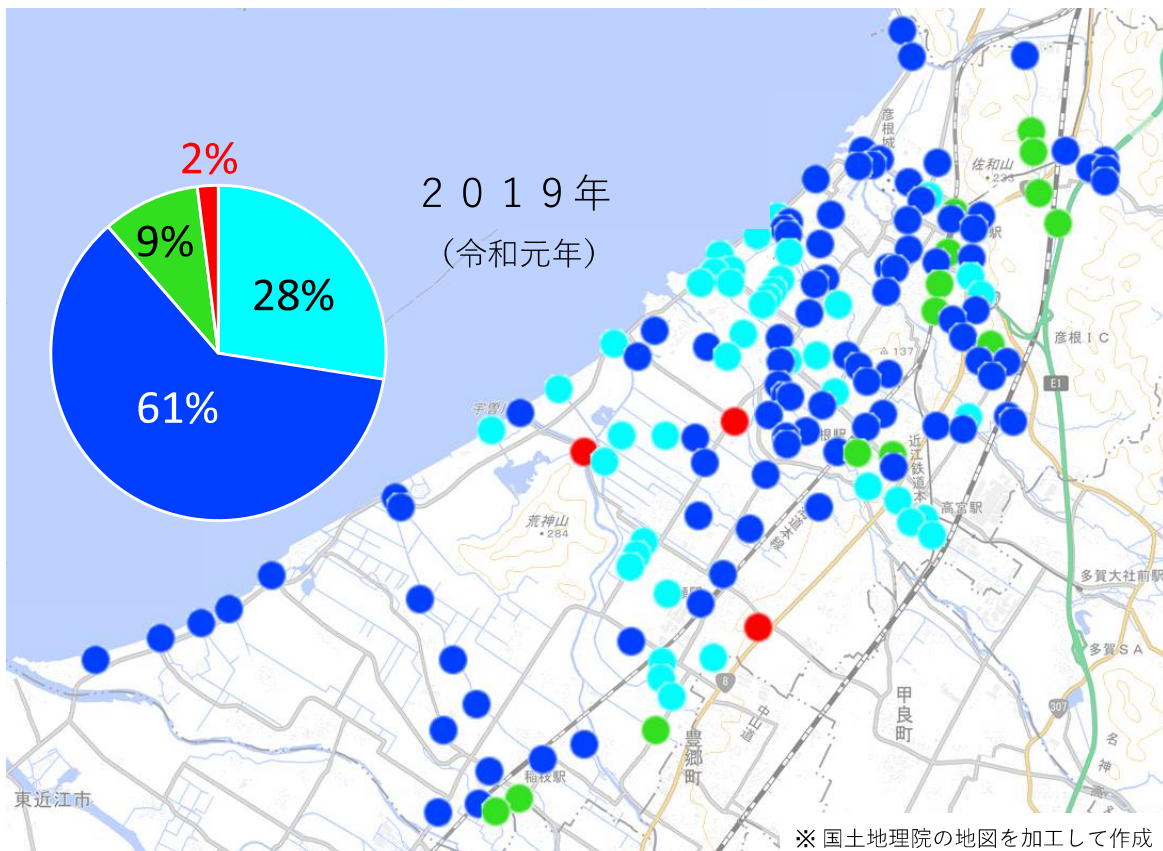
2%

9%

28%

61%

２０１９年
（令和元年）

彦根城

佐和山

彦根ＩＣ

宇曽川

荒神山
284

近江鉄道本線

高宮駅

多賀大社前駅

多賀ＳＡ

甲良町

豊郷町

稲枝駅

中山道

東近江市

名神

※ 国土地理院の地図を加工して作成